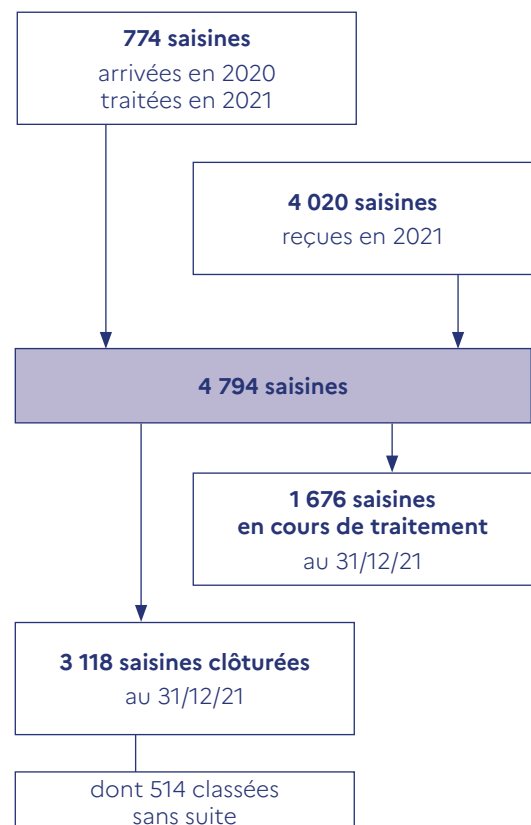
**774 saisines**
arrivées en 2020
traitées en 2021

**4 020 saisines**
reçues en 2021

**4 794 saisines**

**1 676 saisines en cours de traitement**
au 31/12/21

**3 118 saisines clôturées**
au 31/12/21

dont 514 classées sans suite